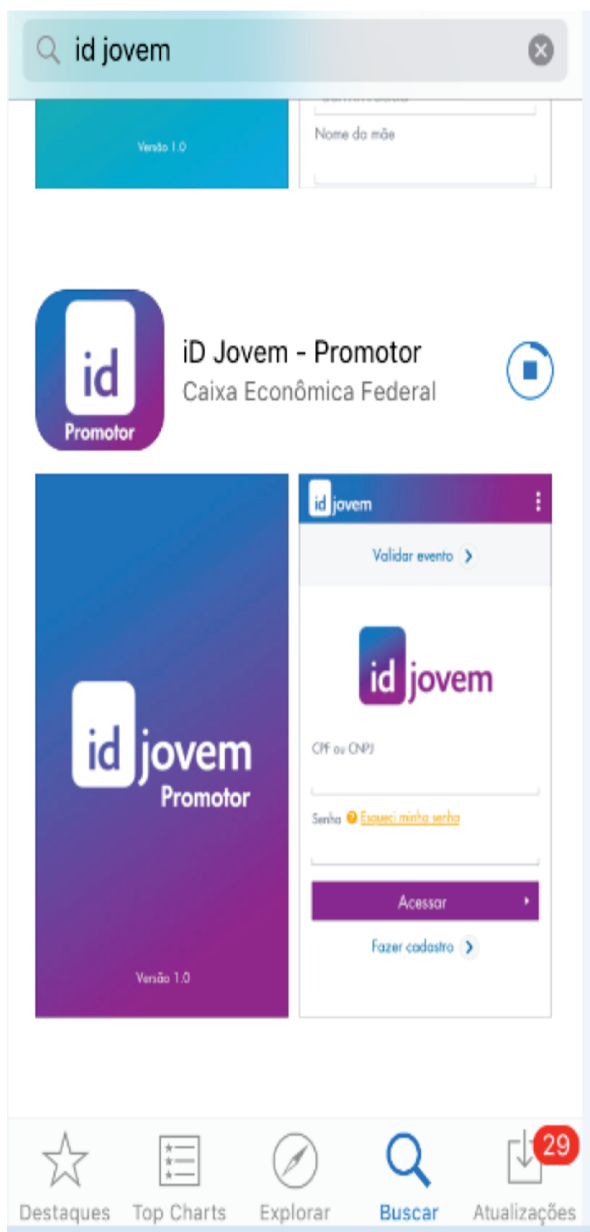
id jovem

Versão 1.0

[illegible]

Nome da mãe

id
Promotor

iD Jovem - Promotor
Caixa Econômica Federal

id jovem
Promotor

Versão 1.0

id jovem

Validar evento

id jovem

CPF ou CNPJ

Senha Esqueci minha senha

Acessar

Fazer cadastro

Destaques
Top Charts
Explorar
Buscar
29
Atualizações